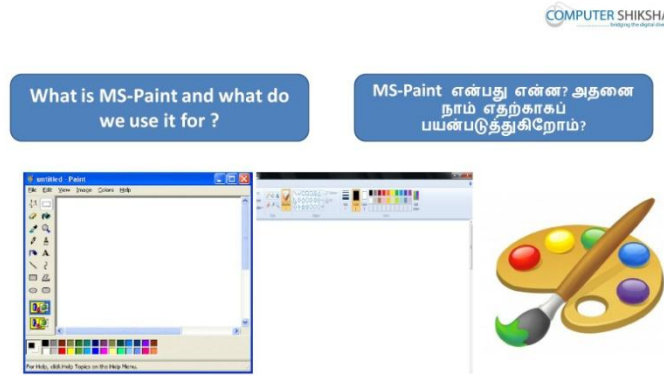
COMPUTER SHIKSHA
bridging the digital divide

What is MS-Paint and what do we use it for ?

MS-Paint என்பது என்ன? அதனை நாம் எதற்காகப் பயன்படுத்துகிறோம்?

untitled - Paint
File Edit View Image Colors Help

For Help, click Help Topics on the Help Menu.